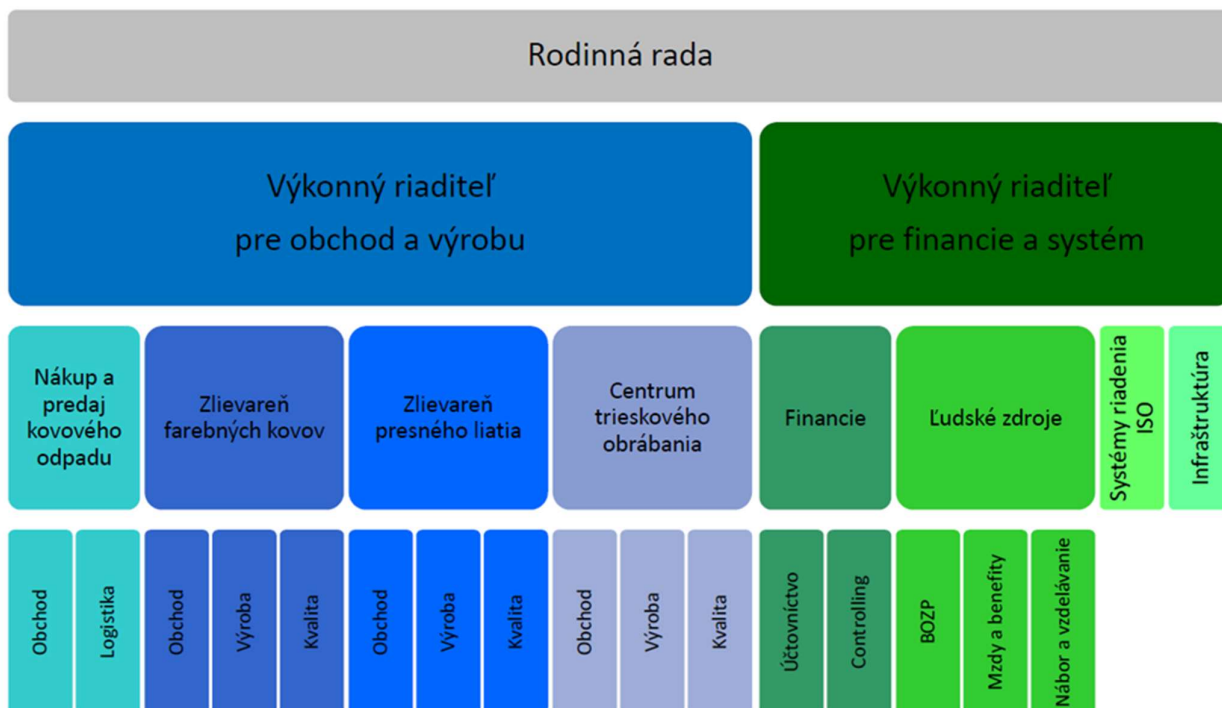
Rodinná rada

Výkonný riaditeľ pre obchod a výrobu

Výkonný riaditeľ pre financie a systém

Nákup a predaj kovového odpadu

Zlievareň farebných kovov

Zlievareň presného liatia

Centrum trieskového obrábania

Financie

Ľudské zdroje

Systémy riadenia ISO

Infraštruktúra

Obchod

Logistika

Obchod

Výroba

Kvalita

Obchod

Výroba

Kvalita

Obchod

Výroba

Kvalita

Účtovníctvo

Controlling

BOZP

Mzdy a benefity

Nábor a vzdelávanie